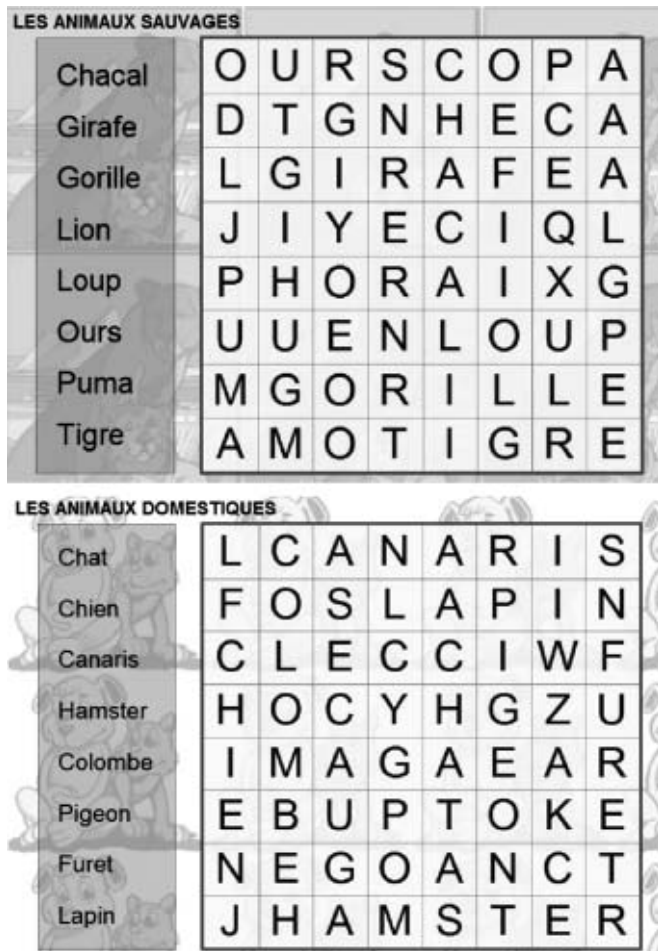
LES ANIMAUX SAUVAGES

Chacal
Girafe
Gorille
Lion
Loup
Ours
Puma
Tigre

| O | U | R | S | C | O | P | A |
|---|---|---|---|---|---|---|---|
| D | T | G | N | H | E | C | A |
| L | G | I | R | A | F | E | A |
| J | I | Y | E | C | I | Q | L |
| P | H | O | R | A | I | X | G |
| U | U | E | N | L | O | U | P |
| M | G | O | R | I | L | L | E |
| A | M | O | T | I | G | R | E |

LES ANIMAUX DOMESTIQUES

Chat
Chien
Canaris
Hamster
Colombe
Pigeon
Furet
Lapin

| L | C | A | N | A | R | I | S |
|---|---|---|---|---|---|---|---|
| F | O | S | L | A | P | I | N |
| C | L | E | C | C | I | W | F |
| H | O | C | Y | H | G | Z | U |
| I | M | A | G | A | E | A | R |
| E | B | U | P | T | O | K | E |
| N | E | G | O | A | N | C | T |
| J | H | A | M | S | T | E | R |